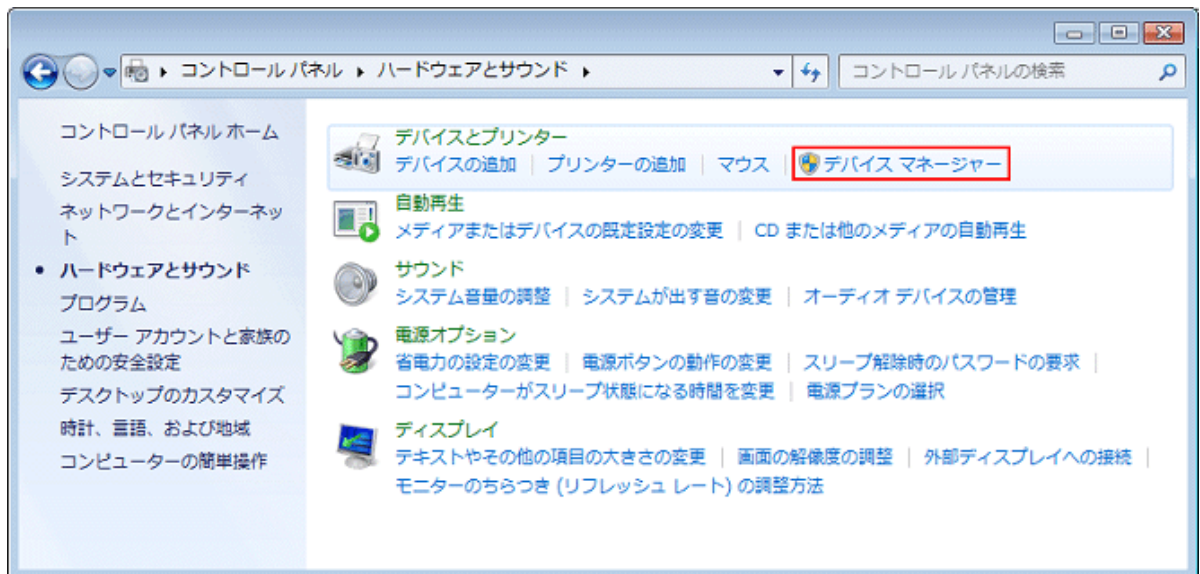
▸ コントロール パネル ▸ ハードウェアとサウンド ▸

コントロール パネルの検索

コントロール パネル ホーム

システムとセキュリティ

ネットワークとインターネット

• ハードウェアとサウンド

プログラム

ユーザー アカウントと家族のための安全設定

デスクトップのカスタマイズ

時計、言語、および地域

コンピューターの簡単操作

デバイスとプリンター
デバイスの追加 | プリンターの追加 | マウス | デバイス マネージャー

自動再生
メディアまたはデバイスの既定設定の変更 | CD または他のメディアの自動再生

サウンド
システム音量の調整 | システムが出す音の変更 | オーディオ デバイスの管理

電源オプション
省電力の設定の変更 | 電源ボタンの動作の変更 | スリープ解除時のパスワードの要求 | コンピューターがスリープ状態になる時間を変更 | 電源プランの選択

ディスプレイ
テキストやその他の項目の大きさの変更 | 画面の解像度の調整 | 外部ディスプレイへの接続 | モニターのちらつき (リフレッシュ レート) の調整方法